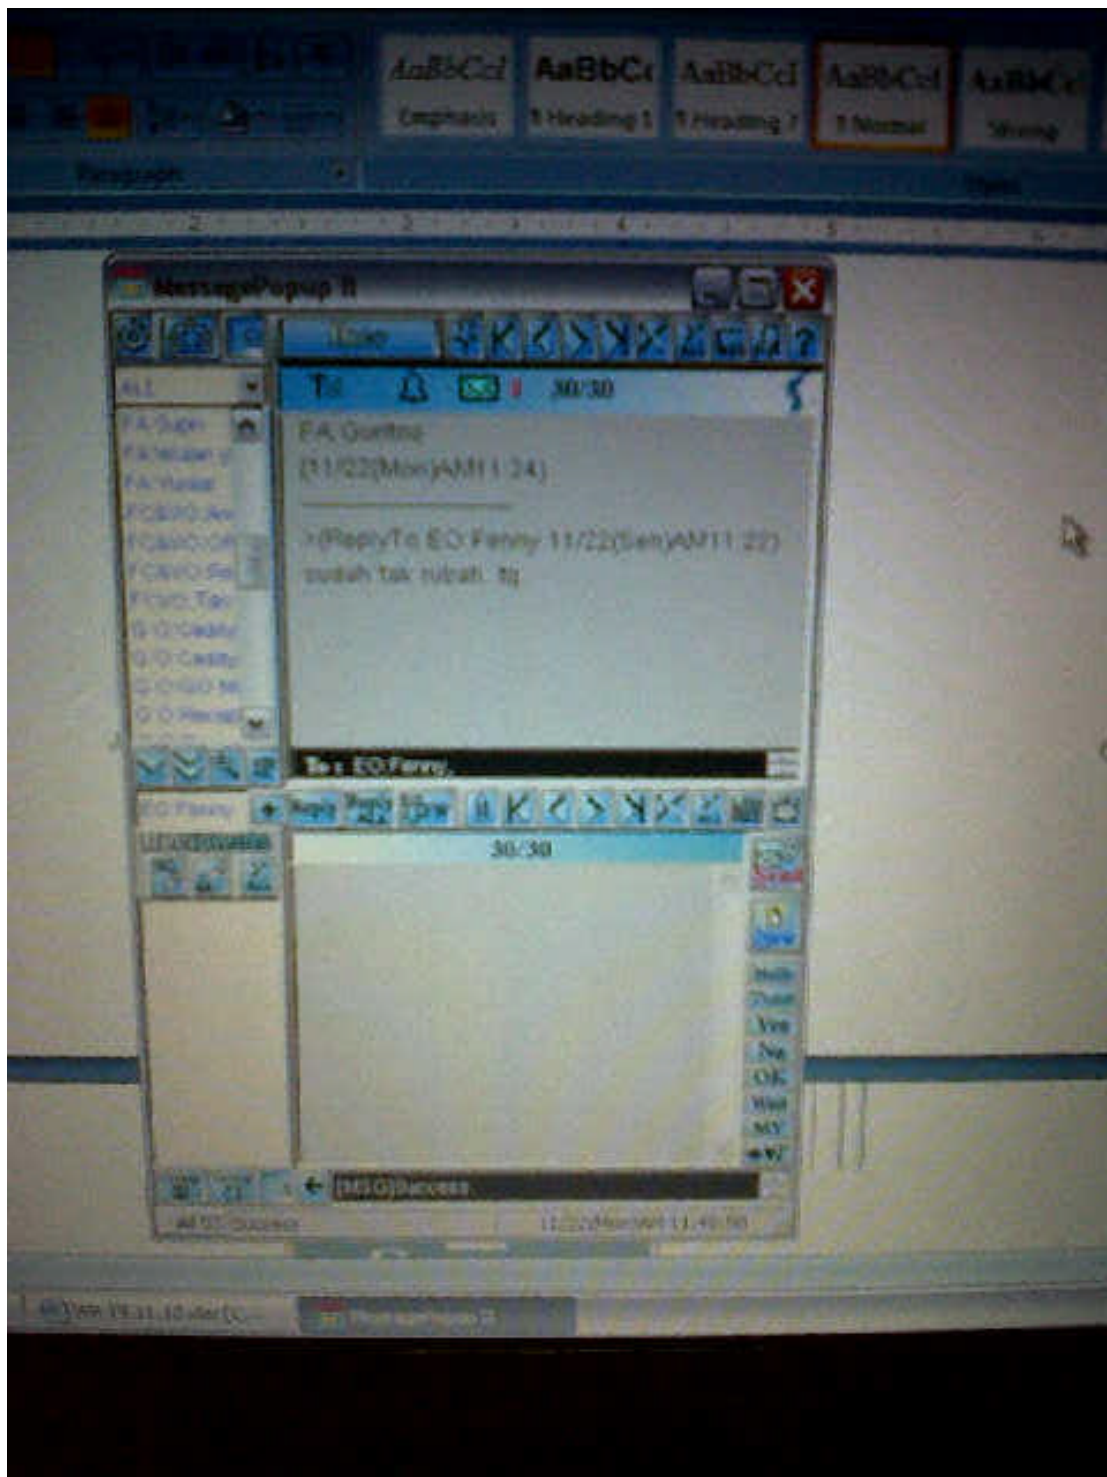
AaBbCcI Emphasis

AaBbCc ¶ Heading 1

AaBbCcI ¶ Heading 2

AaBbCcI ¶ Normal

AaBbCc Strong

Paragraph

Styles

MessagePopup II

ALL

F.A.Supri

F.A.Ketuan

F.A.Rusdi

FC&RO.Ani

FC&RO.Ch

FC&RO.Sei

FC&RO.Tan

G.O.Caddy

G.O.Caddy

G.O.GO M

G.O.Recept

30/30

F.A.Gunting

(11/22(Mon)AM11:24)

>(ReplyTo:EO.Fenny 11/22(Sen)AM11:22)

sudah tak rubah. tq

To : EO.Fenny,

EO.Fenny

Reply

Send

New

Hello

Thanx

Yes

No

OK

Wait

MY

30/30

[MSG]Success

All OS Success

11/22(Mon)AM 11:49:50

MessagePopup II